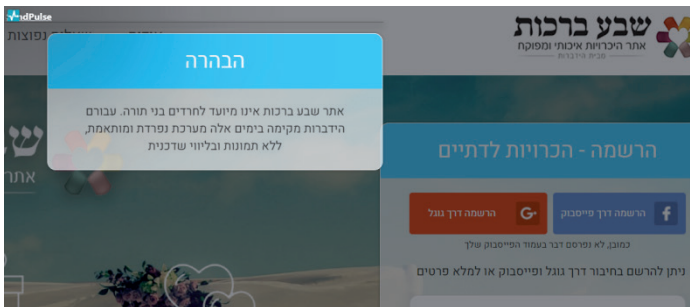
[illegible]dPulse

שבע ברכות
אתר היכרויות איכותי ומפוקח
חוגגת התנהגות

הבהרה

אתר שבע ברכות אינו מיועד לחרדים בני תורה. עבורם הידברות מקימה בימים אלה מערכת נפרדת ומותאמת, ללא תמונות ובליווי שדכנית

הרשמה - הכרויות לדתיים

הרשמה דרך פייסבוק

הרשמה דרך גוגל

כמובן, לא נפרסם דבר בעמוד הפייסבוק שלך

ניתן להרשם בחיבור דרך גוגל ופייסבוק או למלא פרטים